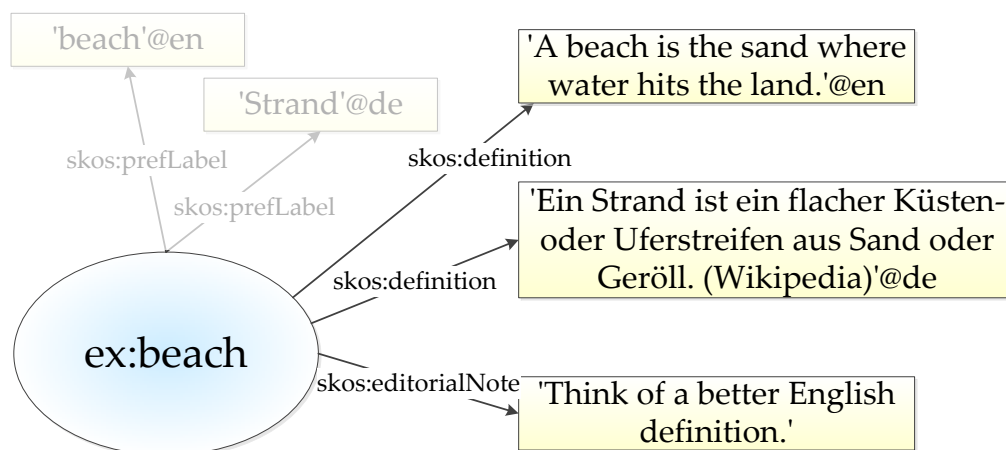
'beach'@en

'Strand'@de

skos:prefLabel

skos:prefLabel

skos:definition

'A beach is the sand where water hits the land.'@en

skos:definition

'Ein Strand ist ein flacher Küsten- oder Uferstreifen aus Sand oder Geröll. (Wikipedia)'@de

ex:beach

skos:editorialNote

'Think of a better English definition.'